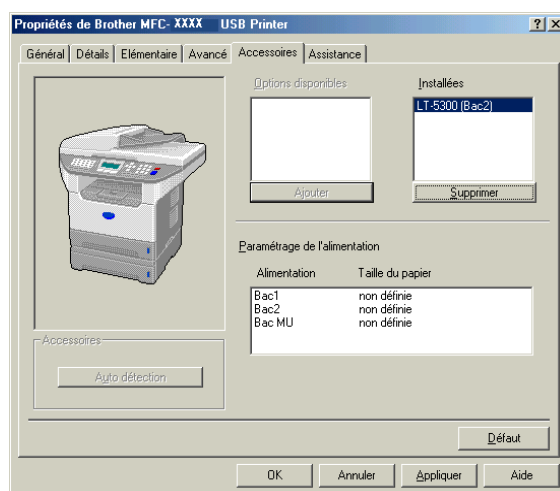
Propriétés de Brother MFC- XXXX USB Printer

?

Général | Détails | Elémentaire | Avancé | Accessoires | Assistance

Options disponibles

Installées

LT-5300 (Bac2)

Ajouter

Supprimer

Paramétrage de l'alimentation

| Alimentation | Taille du papier |
|---|---|
| Bac1 | non définie |
| Bac2 | non définie |
| Bac MU | non définie |

Accessoires

Auto détection

Défaut

OK

Annuler

Appliquer

Aide